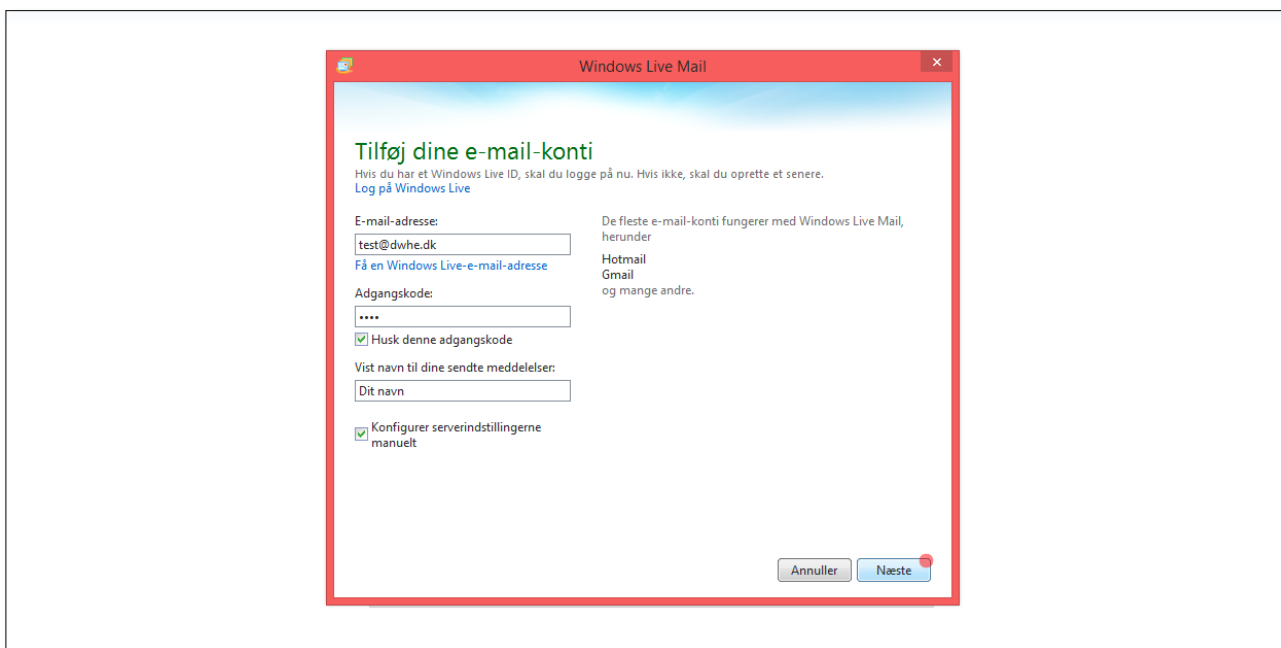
Windows Live Mail

Tilføj dine e-mail-konti

Hvis du har et Windows Live ID, skal du logge på nu. Hvis ikke, skal du oprette et senere.

Log på Windows Live

E-mail-adresse:

test@dwhe.dk

Få en Windows Live-e-mail-adresse

Adgangskode:

••••

Husk denne adgangskode

Vist navn til dine sendte meddelelser:

Dit navn

Konfigurer serverindstillingerne manuelt

De fleste e-mail-konti fungerer med Windows Live Mail, herunder

Hotmail
Gmail
og mange andre.

Annuller

Næste